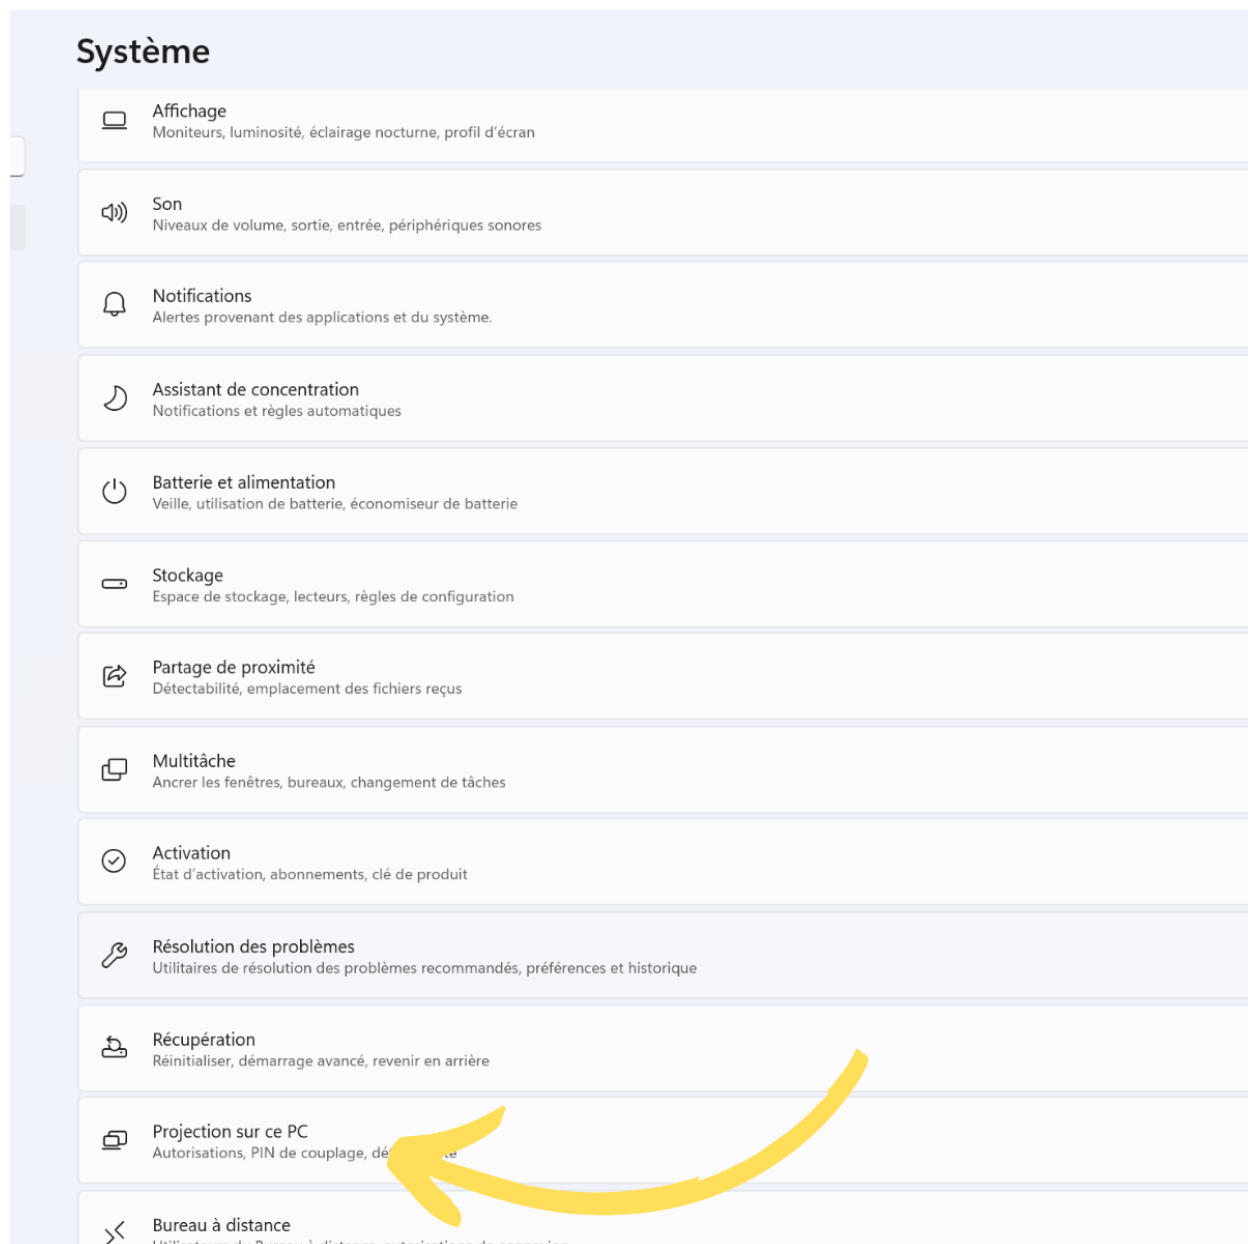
Système

Affichage
Moniteurs, luminosité, éclairage nocturne, profil d'écran

Son
Niveaux de volume, sortie, entrée, périphériques sonores

Notifications
Alertes provenant des applications et du système.

Assistant de concentration
Notifications et règles automatiques

Batterie et alimentation
Veille, utilisation de batterie, économiseur de batterie

Stockage
Espace de stockage, lecteurs, règles de configuration

Partage de proximité
Détectabilité, emplacement des fichiers reçus

Multitâche
Ancrer les fenêtres, bureaux, changement de tâches

Activation
État d'activation, abonnements, clé de produit

Résolution des problèmes
Utilitaires de résolution des problèmes recommandés, préférences et historique

Récupération
Réinitialiser, démarrage avancé, revenir en arrière

Projection sur ce PC
Autorisations, PIN de couplage, dé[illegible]

Bureau à distance
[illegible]